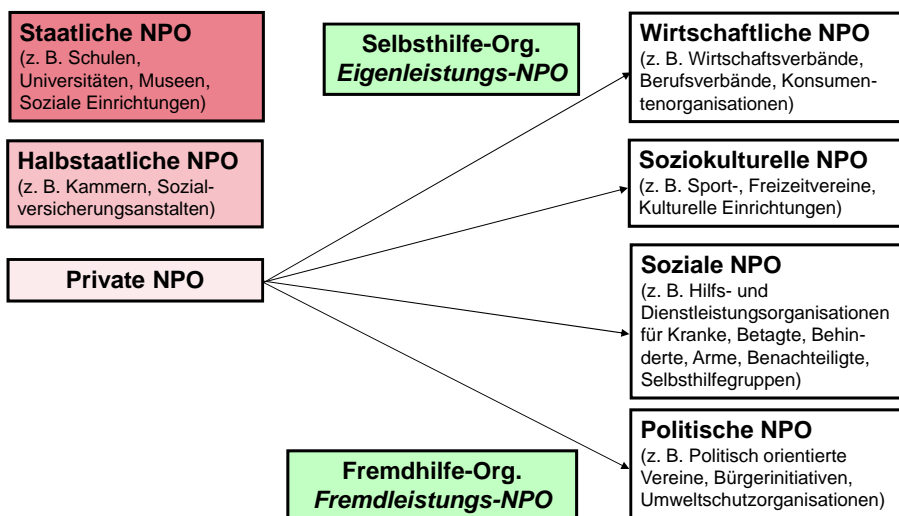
**Staatliche NPO**
(z. B. Schulen, Universitäten, Museen, Soziale Einrichtungen)

**Halbstaatliche NPO**
(z. B. Kammern, Sozialversicherungsanstalten)

**Private NPO**

**Selbsthilfe-Org.**
***Eigenleistungs-NPO***

**Fremdhilfe-Org.**
***Fremdleistungs-NPO***

**Wirtschaftliche NPO**
(z. B. Wirtschaftsverbände, Berufsverbände, Konsumentenorganisationen)

**Soziokulturelle NPO**
(z. B. Sport-, Freizeitvereine, Kulturelle Einrichtungen)

**Soziale NPO**
(z. B. Hilfs- und Dienstleistungsorganisationen für Kranke, Betagte, Behinderte, Arme, Benachteiligte, Selbsthilfegruppen)

**Politische NPO**
(z. B. Politisch orientierte Vereine, Bürgerinitiativen, Umweltschutzorganisationen)